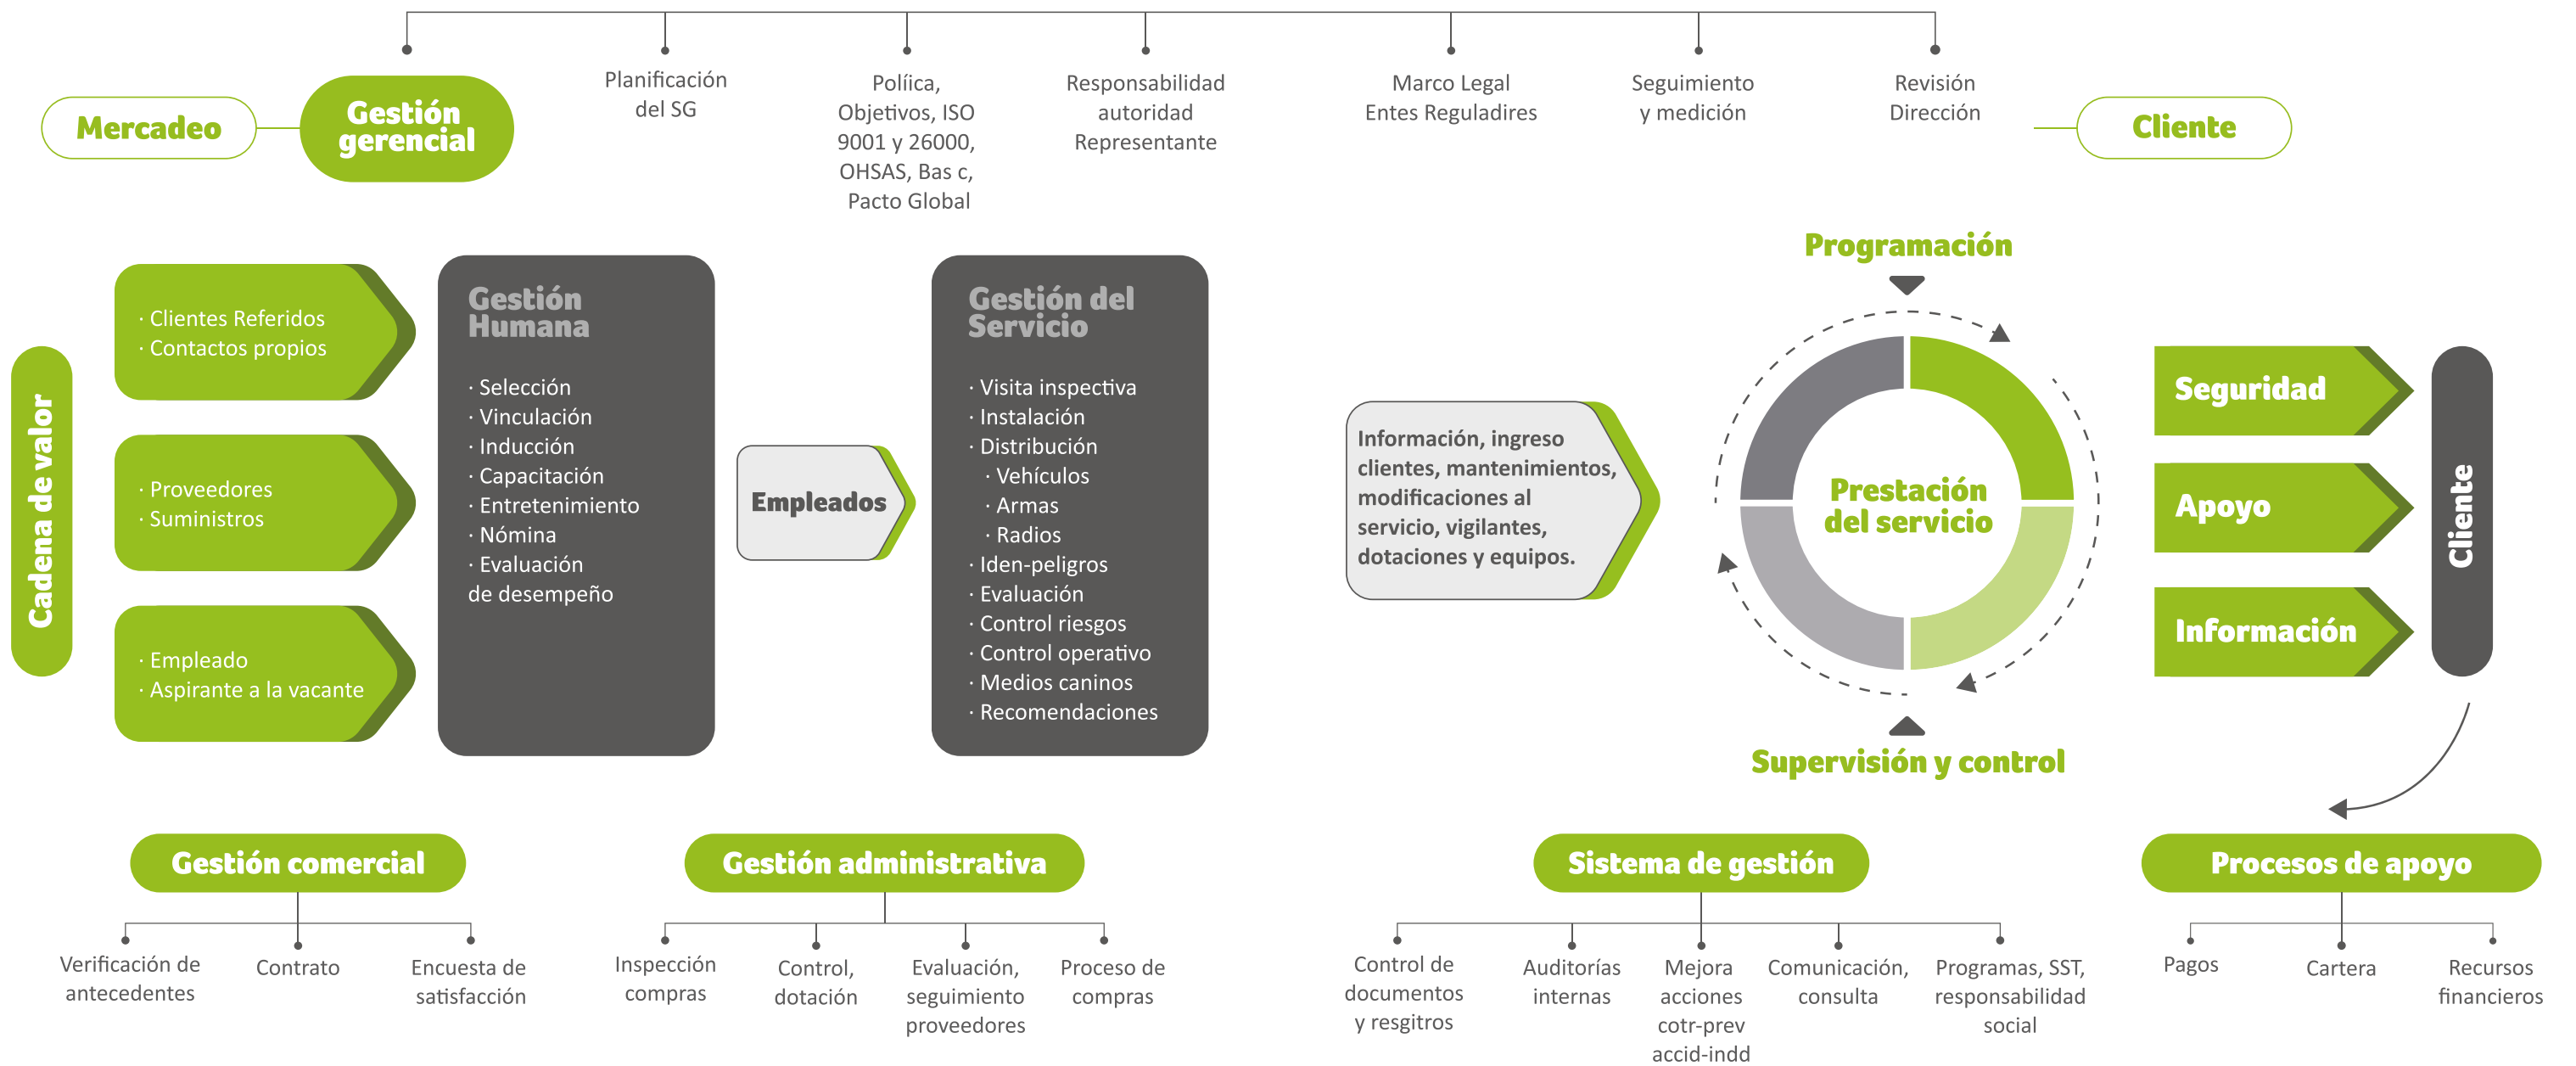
Mercadeo

Gestión gerencial

Planificación del SG

Polífica, Objetivos, ISO 9001 y 26000, OHSAS, Bas c, Pacto Global

Responsabilidad autoridad Representante

Marco Legal Entes Reguladires

Seguimiento y medición

Revisión Dirección

Cliente

Cadena de valor

· Clientes Referidos
· Contactos propios

· Proveedores
· Suministros

· Empleado
· Aspirante a la vacante

Gestión Humana

· Selección
· Vinculación
· Inducción
· Capacitación
· Entretenimiento
· Nómina
· Evaluación de desempeño

Empleados

Gestión del Servicio

· Visita inspectiva
· Instalación
· Distribución
· Vehículos
· Armas
· Radios
· Iden-peligros
· Evaluación
· Control riesgos
· Control operativo
· Medios caninos
· Recomendaciones

Información, ingreso clientes, mantenimientos, modificaciones al servicio, vigilantes, dotaciones y equipos.

Programación

Prestación del servicio

Supervisión y control

Seguridad

Apoyo

Información

Cliente

Gestión comercial

Verificación de antecedentes

Contrato

Encuesta de satisfacción

Gestión administrativa

Inspección compras

Control, dotación

Evaluación, seguimiento proveedores

Proceso de compras

Sistema de gestión

Control de documentos y resgitros

Auditorías internas

Mejora acciones cotr-prev accid-indd

Comunicación, consulta

Programas, SST, responsabilidad social

Procesos de apoyo

Pagos

Cartera

Recursos financieros